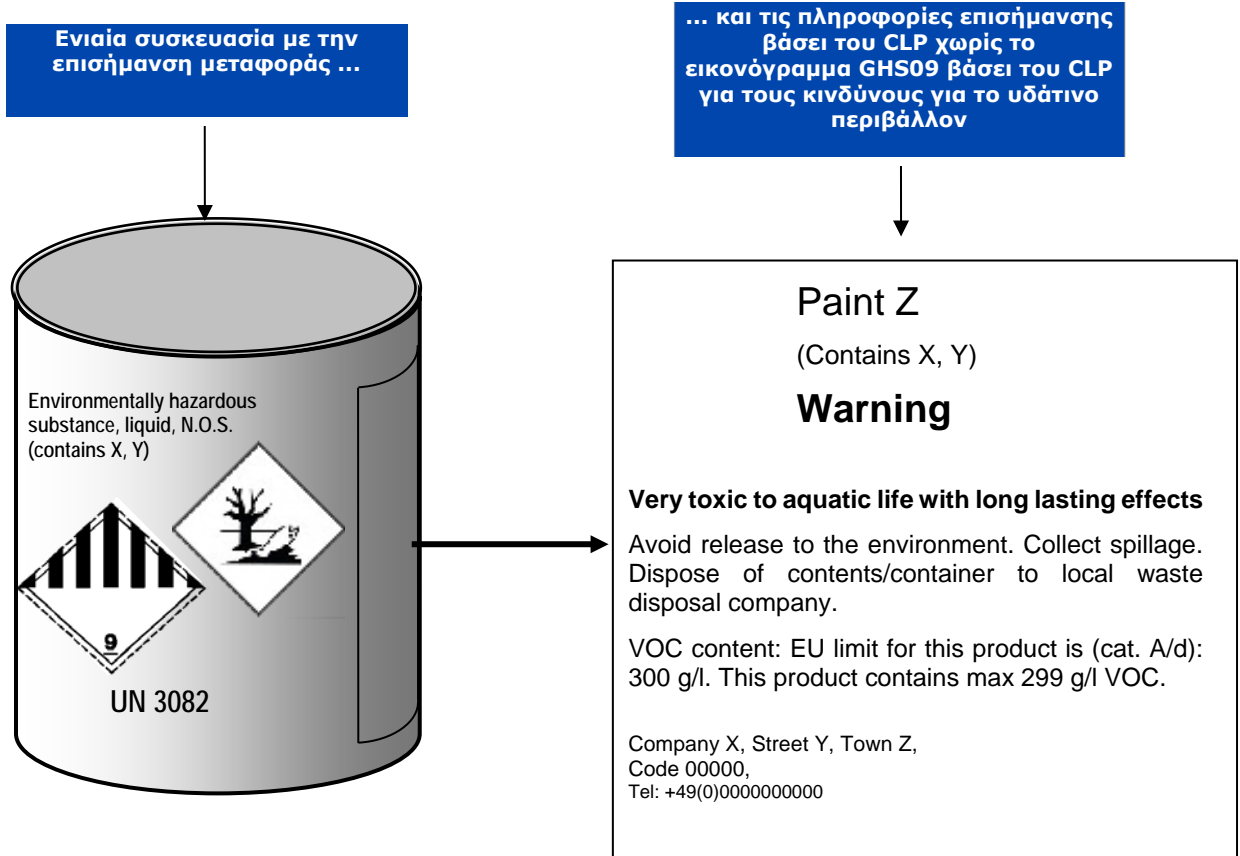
Ενιαία συσκευασία με την επισήμανση μεταφοράς ...

... και τις πληροφορίες επισήμανσης βάσει του CLP χωρίς το εικονόγραμμα GHS09 βάσει του CLP για τους κινδύνους για το υδάτινο περιβάλλον

Environmentally hazardous substance, liquid, N.O.S. (contains X, Y)

9

UN 3082

Paint Z

(Contains X, Y)

Warning

Very toxic to aquatic life with long lasting effects

Avoid release to the environment. Collect spillage. Dispose of contents/container to local waste disposal company.

VOC content: EU limit for this product is (cat. A/d): 300 g/l. This product contains max 299 g/l VOC.

Company X, Street Y, Town Z,
Code 00000,
Tel: +49(0)0000000000